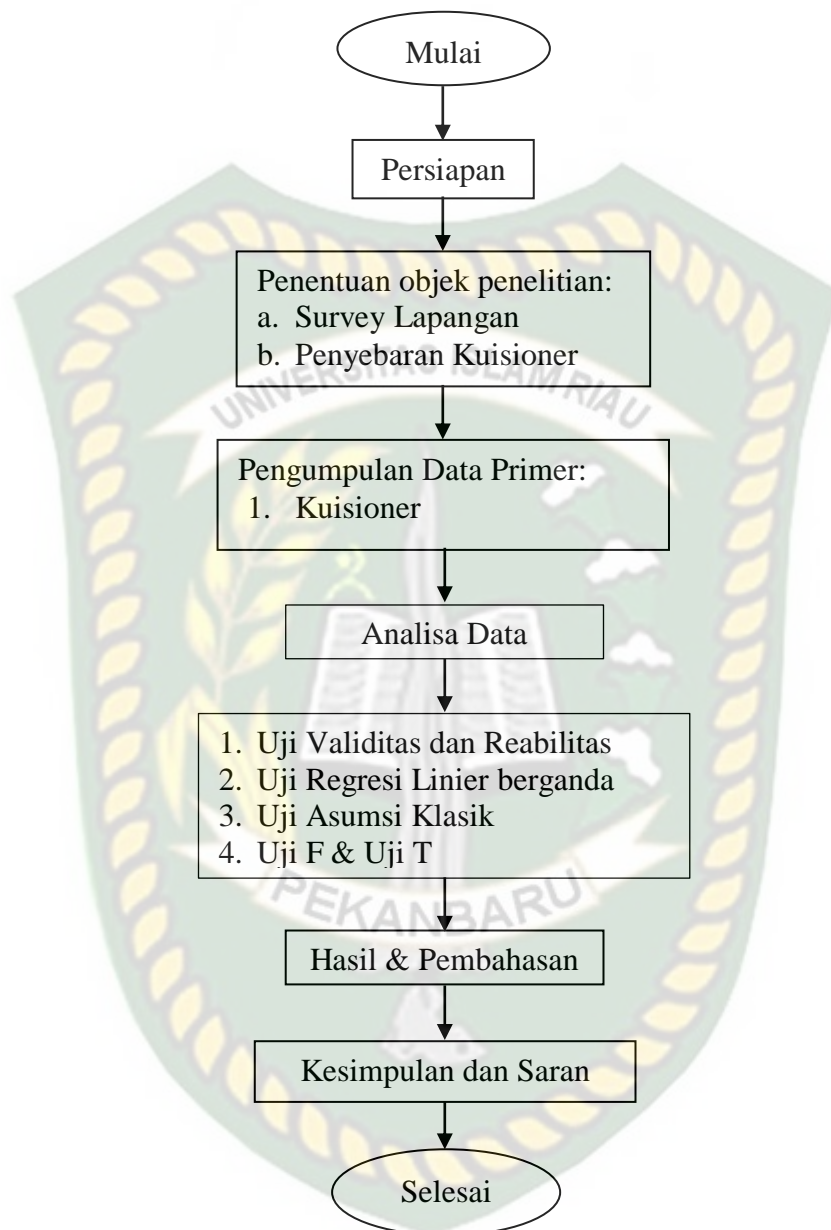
Mulai

Persiapan

Penentuan objek penelitian:
a. Survey Lapangan
b. Penyebaran Kuisioner

UNIVERSITAS ISLAM RIAU

Pengumpulan Data Primer:
1. Kuisioner

Analisa Data

1. Uji Validitas dan Reabilitas
2. Uji Regresi Linier berganda
3. Uji Asumsi Klasik
4. Uji F & Uji T

PEKANBARU

Hasil & Pembahasan

Kesimpulan dan Saran

Selesai